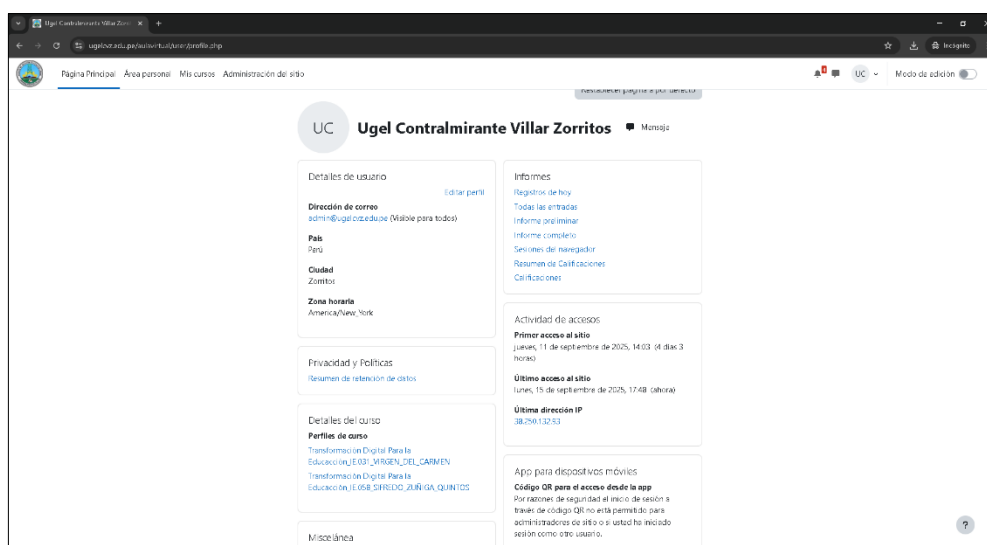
Ugel Contralmirante Villar Zorr ×
ugelcvz.edu.pe/aulavirtual/user/profile.php
Incógnito
Página Principal Área personal Mis cursos Administración del sitio
UC
Modo de edición
Restablecer página a por defecto
UC Ugel Contralmirante Villar Zorritos Mensaje

Detalles de usuario
Editar perfil
Dirección de correo
admin@ugelcvz.edu.pe (Visible para todos)
País
Perú
Ciudad
Zorritos
Zona horaria
America/New_York

Privacidad y Políticas
Resumen de retención de datos

Detalles del curso
Perfiles de curso
Transformación Digital Para la Educación_IE 031_VIRGEN_DEL_CARMEN
Transformación Digital Para la Educación_IE 058_SIFREDO_ZUÑIGA_QUINTOS

Miscelánea

Informes
Registros de hoy
Todas las entradas
Informe preliminar
Informe completo
Sesiones del navegador
Resumen de Calificaciones
Calificaciones

Actividad de accesos
Primer acceso al sitio
jueves, 11 de septiembre de 2025, 14:03 (4 días 3 horas)
Último acceso al sitio
lunes, 15 de septiembre de 2025, 17:48 (ahora)
Última dirección IP
38.250.132.53

App para dispositivos móviles
Código QR para el acceso desde la app
Por razones de seguridad el inicio de sesión a través de código QR no está permitido para administradores de sitio o si usted ha iniciado sesión como otro usuario.
?